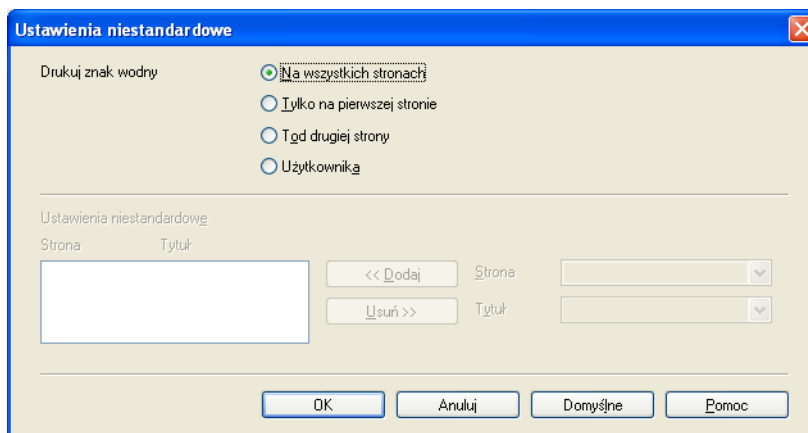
Ustawienia niestandardowe

Drukuj znak wodny

Na wszystkich stronach

Tylko na pierwszej stronie

Tod drugiej strony

Użytkownika

Ustawienia niestandardowe

Strona

Tytuł

<< Dodaj

Usuń >>

Strona

Tytuł

OK

Anuluj

Domyślne

Pomoc